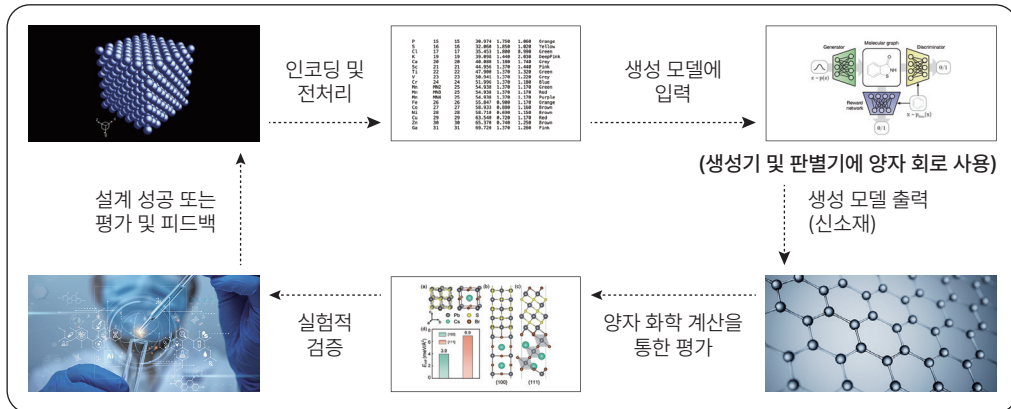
인코딩 및 전처리

생성 모델에 입력

(생성기 및 판별기에 양자 회로 사용)

생성 모델 출력 (신소재)

양자 화학 계산을 통한 평가

실험적 검증

설계 성공 또는 평가 및 피드백

Generator

Molecular graph

Discriminator

Reward network

0/1

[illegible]